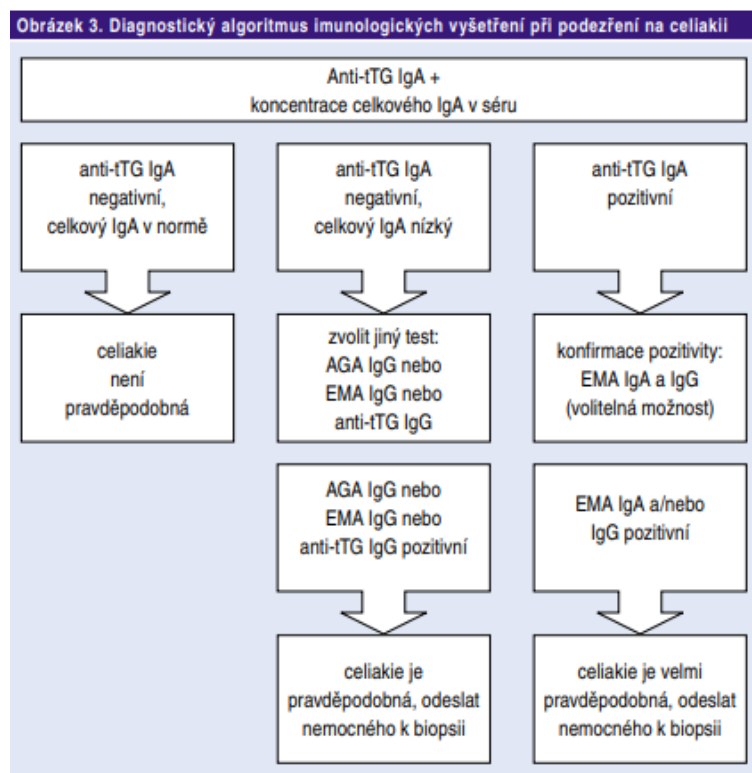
Obrázek 3. Diagnostický algoritmus imunologických vyšetření při podezření na celiakii

Anti-tTG IgA + koncentrace celkového IgA v séru

anti-tTG IgA negativní, celkový IgA v normě

celiakie není pravděpodobná

anti-tTG IgA negativní, celkový IgA nízký

zvolit jiný test: AGA IgG nebo EMA IgG nebo anti-tTG IgG

AGA IgG nebo EMA IgG nebo anti-tTG IgG pozitivní

celiakie je pravděpodobná, odeslat nemocného k biopsii

anti-tTG IgA pozitivní

konfirmace pozitivity: EMA IgA a IgG (volitelná možnost)

EMA IgA a/nebo IgG pozitivní

celiakie je velmi pravděpodobná, odeslat nemocného k biopsii